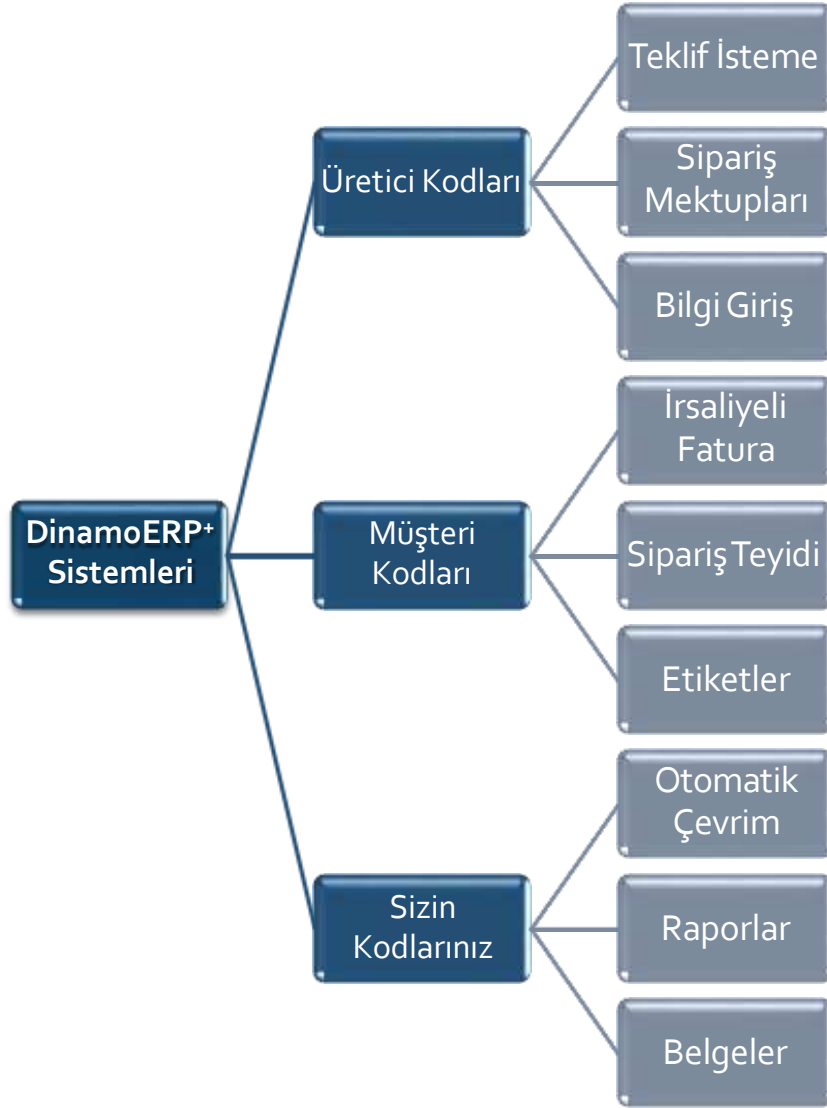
DinamoERP+ Sistemleri

Üretici Kodları

Teklif İsteme

Sipariş Mektupları

Bilgi Giriş

Müşteri Kodları

İrsaliyeli Fatura

Sipariş Teyidi

Etiketler

Sizin Kodlarınız

Otomatik Çevrim

Raporlar

Belgeler